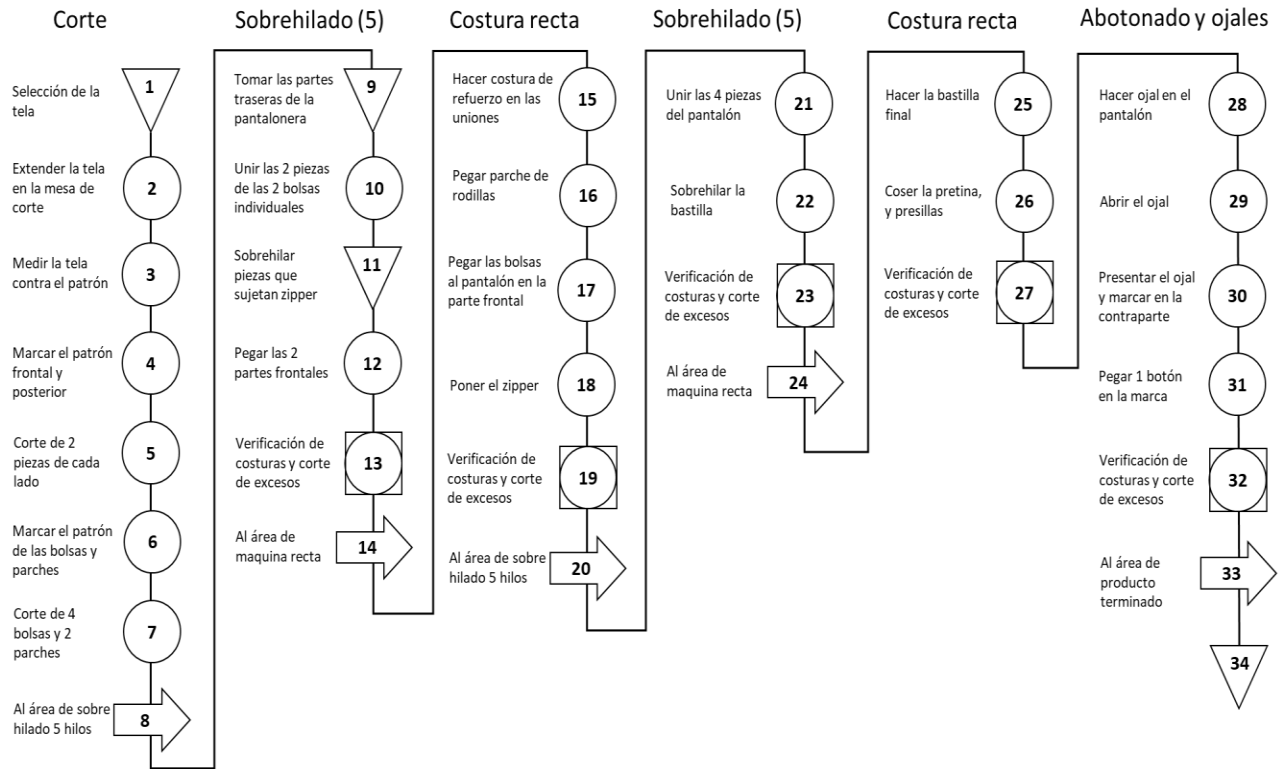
Corte

Selección de la tela
1
Extender la tela en la mesa de corte
2
Medir la tela contra el patrón
3
Marcar el patrón frontal y posterior
4
Corte de 2 piezas de cada lado
5
Marcar el patrón de las bolsas y parches
6
Corte de 4 bolsas y 2 parches
7
Al área de sobre hilado 5 hilos
8

Sobrehilado (5)

Tomar las partes traseras de la pantalonera
9
Unir las 2 piezas de las 2 bolsas individuales
10
Sobrehilar piezas que sujetan zipper
11
Pegar las 2 partes frontales
12
Verificación de costuras y corte de excesos
13
Al área de maquina recta
14

Costura recta

Hacer costura de refuerzo en las uniones
15
Pegar parche de rodillas
16
Pegar las bolsas al pantalón en la parte frontal
17
Poner el zipper
18
Verificación de costuras y corte de excesos
19
Al área de sobre hilado 5 hilos
20

Sobrehilado (5)

Unir las 4 piezas del pantalón
21
Sobrehilar la bastilla
22
Verificación de costuras y corte de excesos
23
Al área de maquina recta
24

Costura recta

Hacer la bastilla final
25
Coser la pretina, y presillas
26
Verificación de costuras y corte de excesos
27

Abotonado y ojales

Hacer ojal en el pantalón
28
Abrir el ojal
29
Presentar el ojal y marcar en la contraparte
30
Pegar 1 botón en la marca
31
Verificación de costuras y corte de excesos
32
Al área de producto terminado
33
34